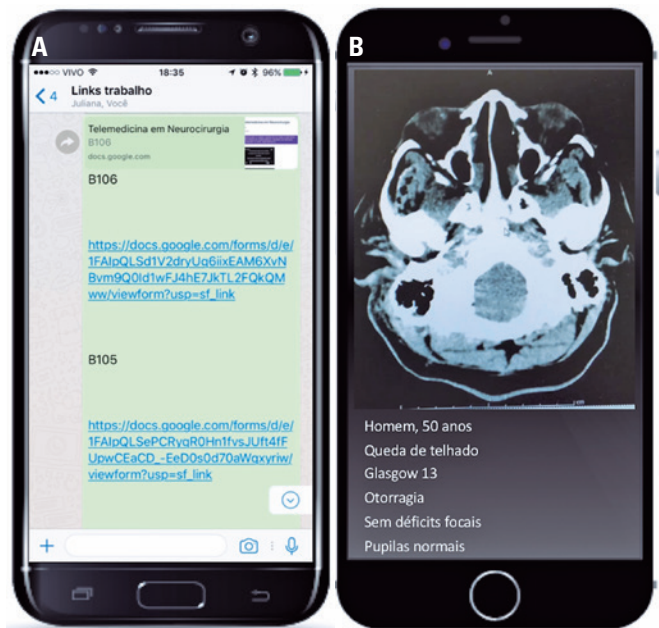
A

••○○○ VIVO 18:35 96%

< 4 Links trabalho
Juliana, Você

Telemedicina em Neurocirurgia
B106
docs.google.com

B106

https://docs.google.com/forms/d/e/1FAIpQLSd1V2dryUq6iixEAM6XvNBvm9Q0ld1wFJ4hE7JkTL2FQkQMww/viewform?usp=sf_link

B105

https://docs.google.com/forms/d/e/1FAIpQLSePCRyqR0Hn1fvsJUft4fFUpwCEaCD_-EeD0s0d70aWqxyriw/viewform?usp=sf_link

B

Homem, 50 anos
Queda de telhado
Glasgow 13
Otorragia
Sem déficits focais
Pupilas normais